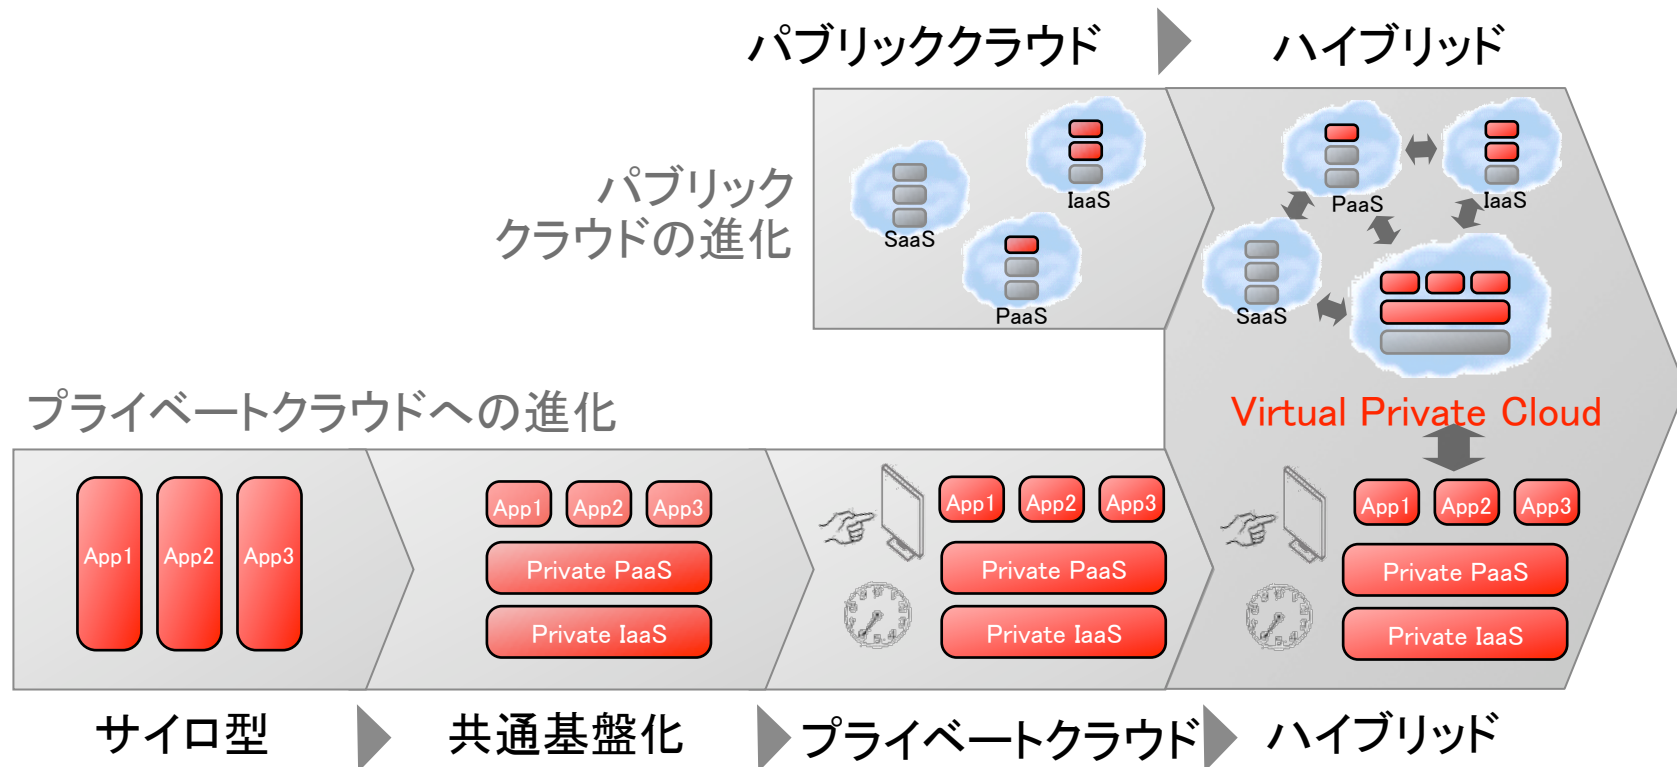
パブリッククラウド
ハイブリッド

パブリック
クラウドの進化

SaaS
IaaS
PaaS

PaaS
IaaS
SaaS

Virtual Private Cloud

プライベートクラウドへの進化

App1
App2
App3

App1
App2
App3
Private PaaS
Private IaaS

App1
App2
App3
Private PaaS
Private IaaS

App1
App2
App3
Private PaaS
Private IaaS

サイロ型
共通基盤化
プライベートクラウド
ハイブリッド